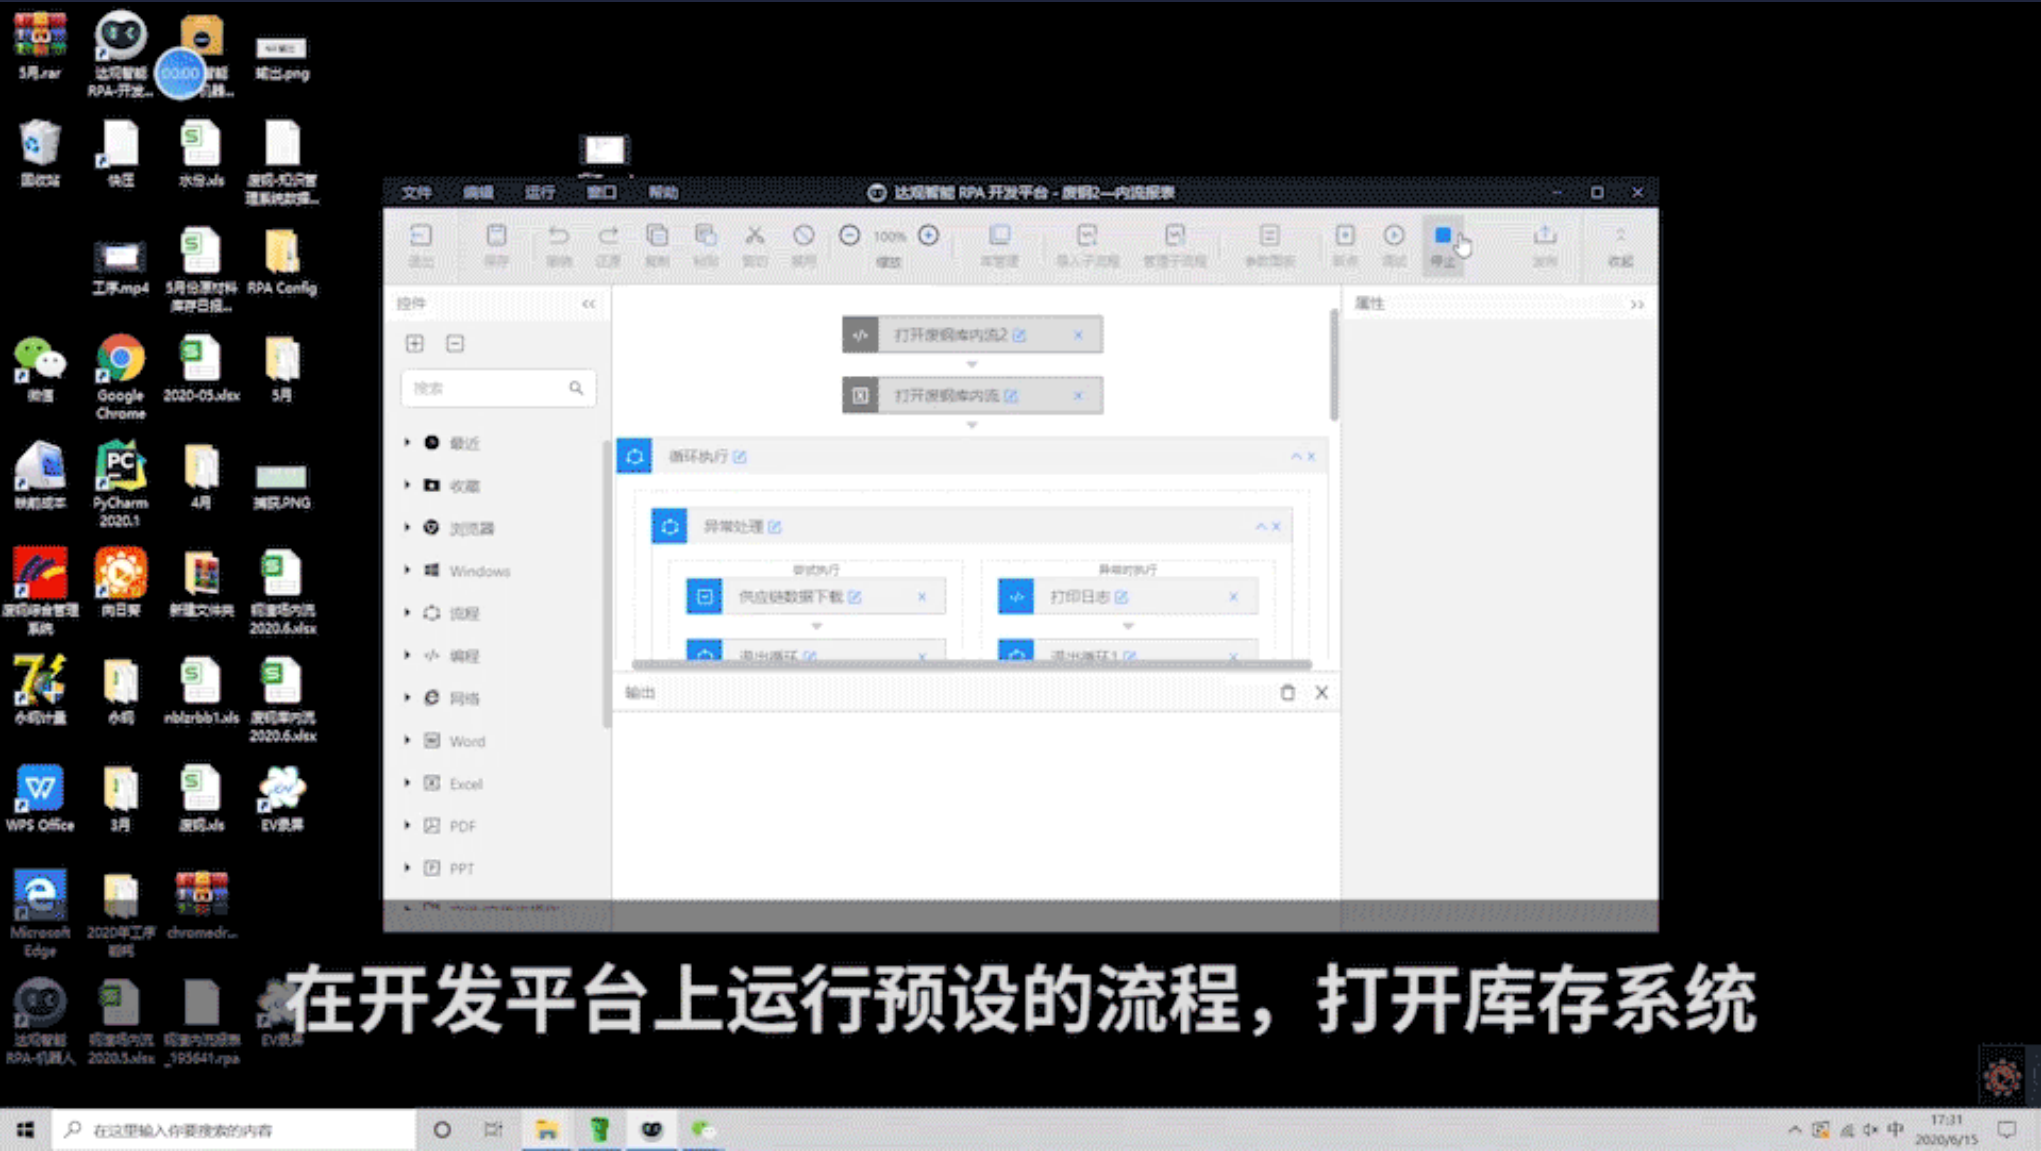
5月.rar
达观智能RPA-开发...
00:00
输出.png
回收站
快压
水份.xls
废钢-知识管理系统数据...
工序.mp4
5月份原材料库存日报...
RPA Config
微信
Google Chrome
2020-05.xlsx
5月
映射成本
PyCharm 2020.1
4月
捕获.PNG
向日葵
新建文件夹
2020.6.xlsx
小码计量
小码
nblzrbb1.xls
2020.6.xlsx
WPS Office
3月
废钢.xls
EV录屏
Microsoft Edge
2020年工序明细
chromedr...
达观智能RPA-机器人
2020.5.xlsx
_195641.rpa
EV录屏

文件 编辑 运行 窗口 帮助
达观智能 RPA 开发平台 - 废钢2—内流报表

控件
搜索
最近
收藏
浏览器
Windows
流程
编程
网络
Word
Excel
PDF
PPT

打开废钢库内流2
打开废钢库内流
循环执行
异常处理
供应链数据下载
打印日志
退出循环
退出循环1
输出
属性

在开发平台上运行预设的流程，打开库存系统

在这里输入你要搜索的内容
17:31
2020/6/15